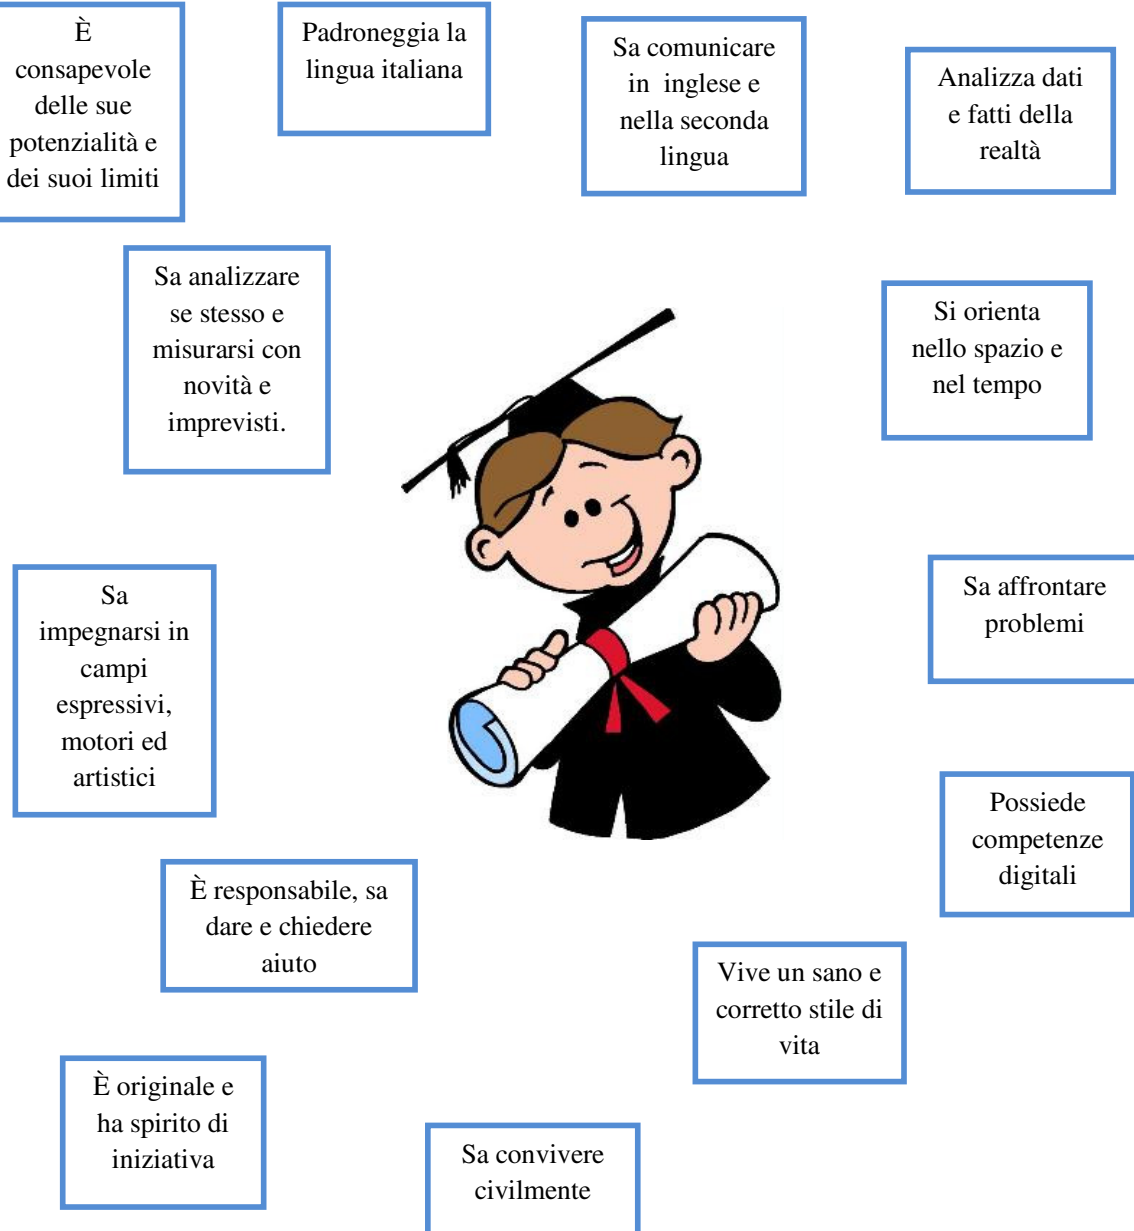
È consapevole delle sue potenzialità e dei suoi limiti

Padroneggia la lingua italiana

Sa comunicare in inglese e nella seconda lingua

Analizza dati e fatti della realtà

Sa analizzare se stesso e misurarsi con novità e imprevisti.

Si orienta nello spazio e nel tempo

Sa impegnarsi in campi espressivi, motori ed artistici

Sa affrontare problemi

Possiede competenze digitali

È responsabile, sa dare e chiedere aiuto

Vive un sano e corretto stile di vita

È originale e ha spirito di iniziativa

Sa convivere civilmente